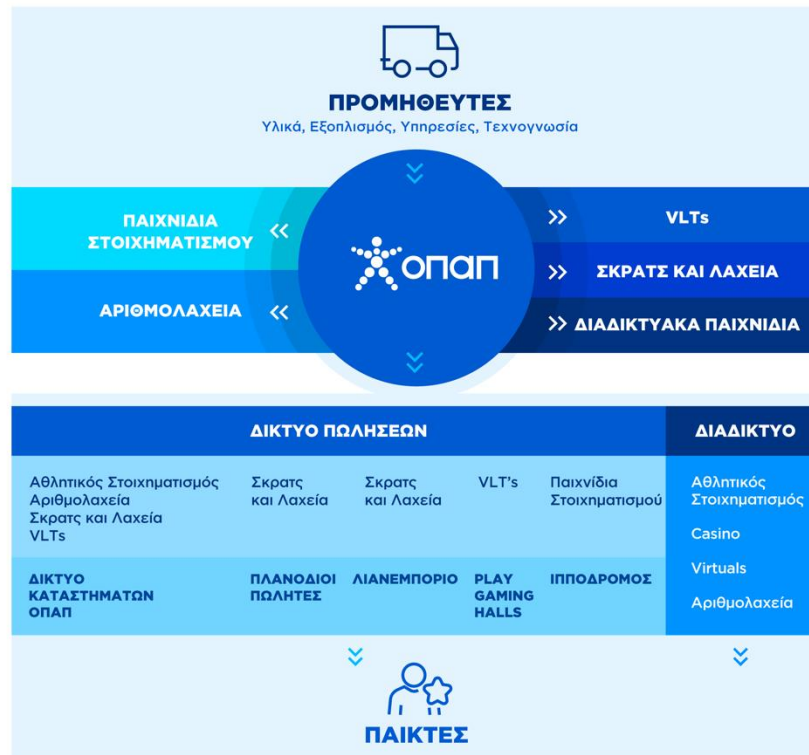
ΠΡΟΜΗΘΕΥΤΕΣ
Υλικά, Εξοπλισμός, Υπηρεσίες, Τεχνογνωσία

ΠΑΙΧΝΙΔΙΑ ΣΤΟΙΧΗΜΑΤΙΣΜΟΥ

ΑΡΙΘΜΟΛΑΧΕΙΑ

οπαπ

VLTs

ΣΚΡΑΤΣ ΚΑΙ ΛΑΧΕΙΑ

ΔΙΑΔΙΚΤΥΑΚΑ ΠΑΙΧΝΙΔΙΑ

| ΔΙΚΤΥΟ ΠΩΛΗΣΕΩΝ | | | | | ΔΙΑΔΙΚΤΥΟ |
|---|---|---|---|---|---|
| Αθλητικός Στοιχηματισμός Αριθμολαχεία Σκρατς και Λαχεία VLTs | Σκρατς και Λαχεία | Σκρατς και Λαχεία | VLT's | Παιχνίδια Στοιχηματισμού | Αθλητικός Στοιχηματισμός Casino |
| ΔΙΚΤΥΟ ΚΑΤΑΣΤΗΜΑΤΩΝ ΟΠΑΠ | ΠΛΑΝΟΔΙΟΙ ΠΩΛΗΤΕΣ | ΛΙΑΝΕΜΠΟΡΙΟ | PLAY GAMING HALLS | ΙΠΠΟΔΡΟΜΟΣ | Virtuals Αριθμολαχεία |

ΠΑΙΚΤΕΣ